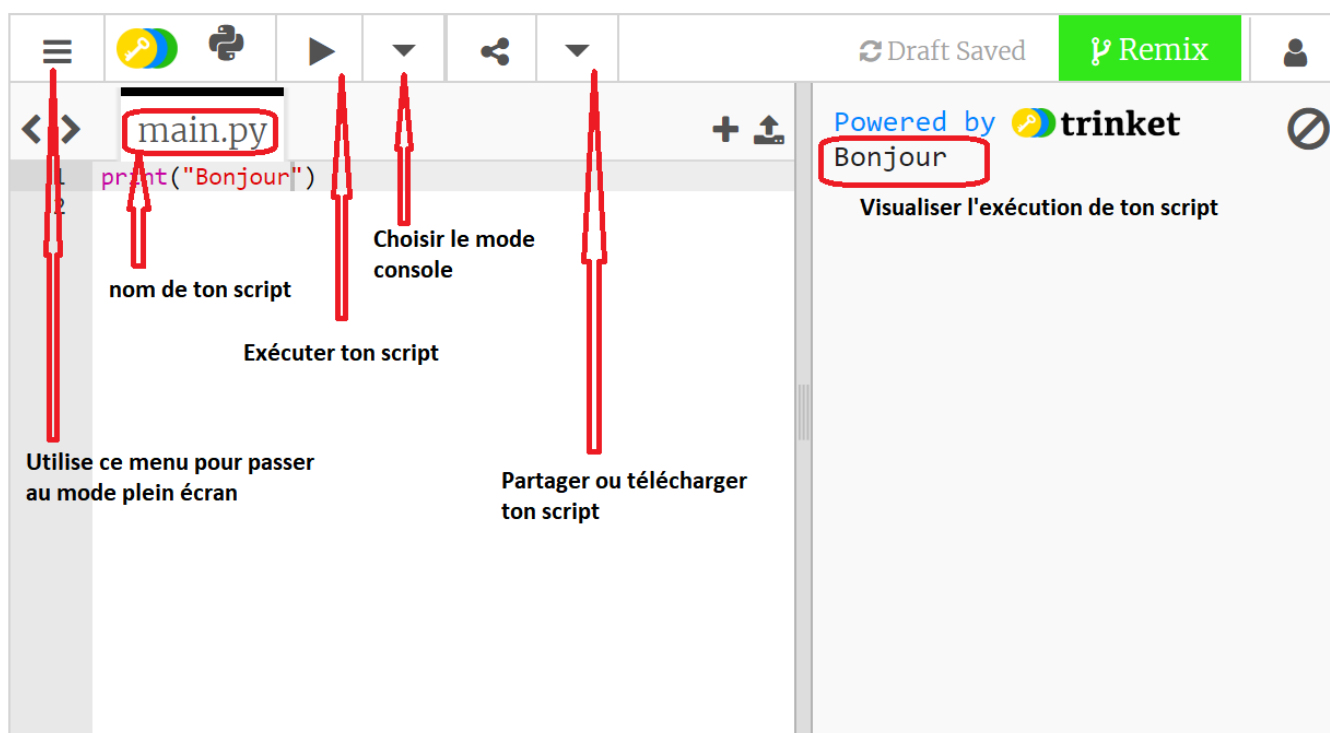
Draft Saved

Remix

main.py

1 print("Bonjour")
2

Powered by trinket

Bonjour

Visualiser l'exécution de ton script

Choisir le mode console

nom de ton script

Exécuter ton script

Utilise ce menu pour passer au mode plein écran

Partager ou télécharger ton script